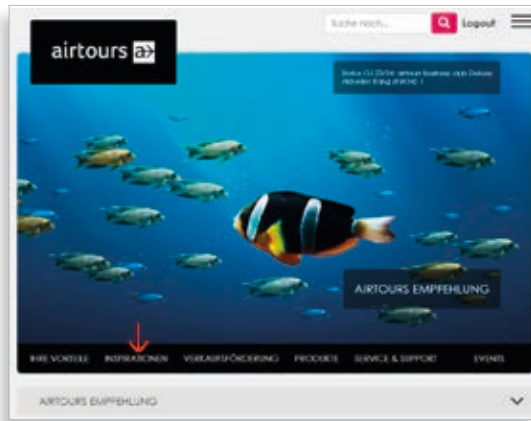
airtours a→

Suche nach...

Logout

Status CU 25/26 airtours business club Deluxe Aktuellen Eingang 4 Kl 1

AIRTOURS EMPFEHLUNG

IHRE VORTEILE INSPIRATIONEN VERKAUFSFÖRDERUNG PRODUKTE SERVICE & SUPPORT EVENTS

AIRTOURS EMPFEHLUNG